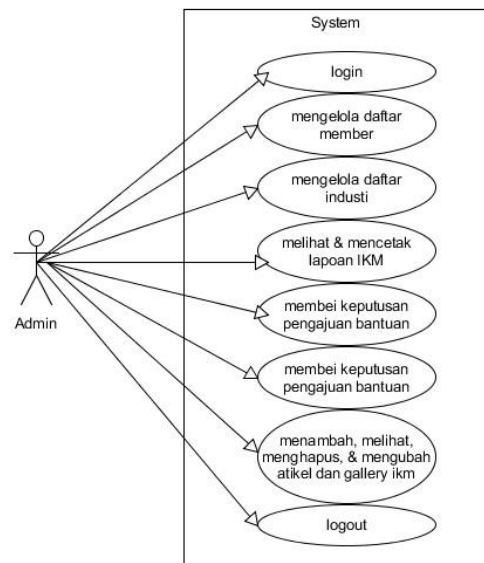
System

login

mengelola daftar member

mengelola daftar industi

melihat & mencetak lapoan IKM

membei keputusan pengajuan bantuan

membei keputusan pengajuan bantuan

menambah, melihat, menghapus, & mengubah atikel dan gallery ikm

logout

Admin